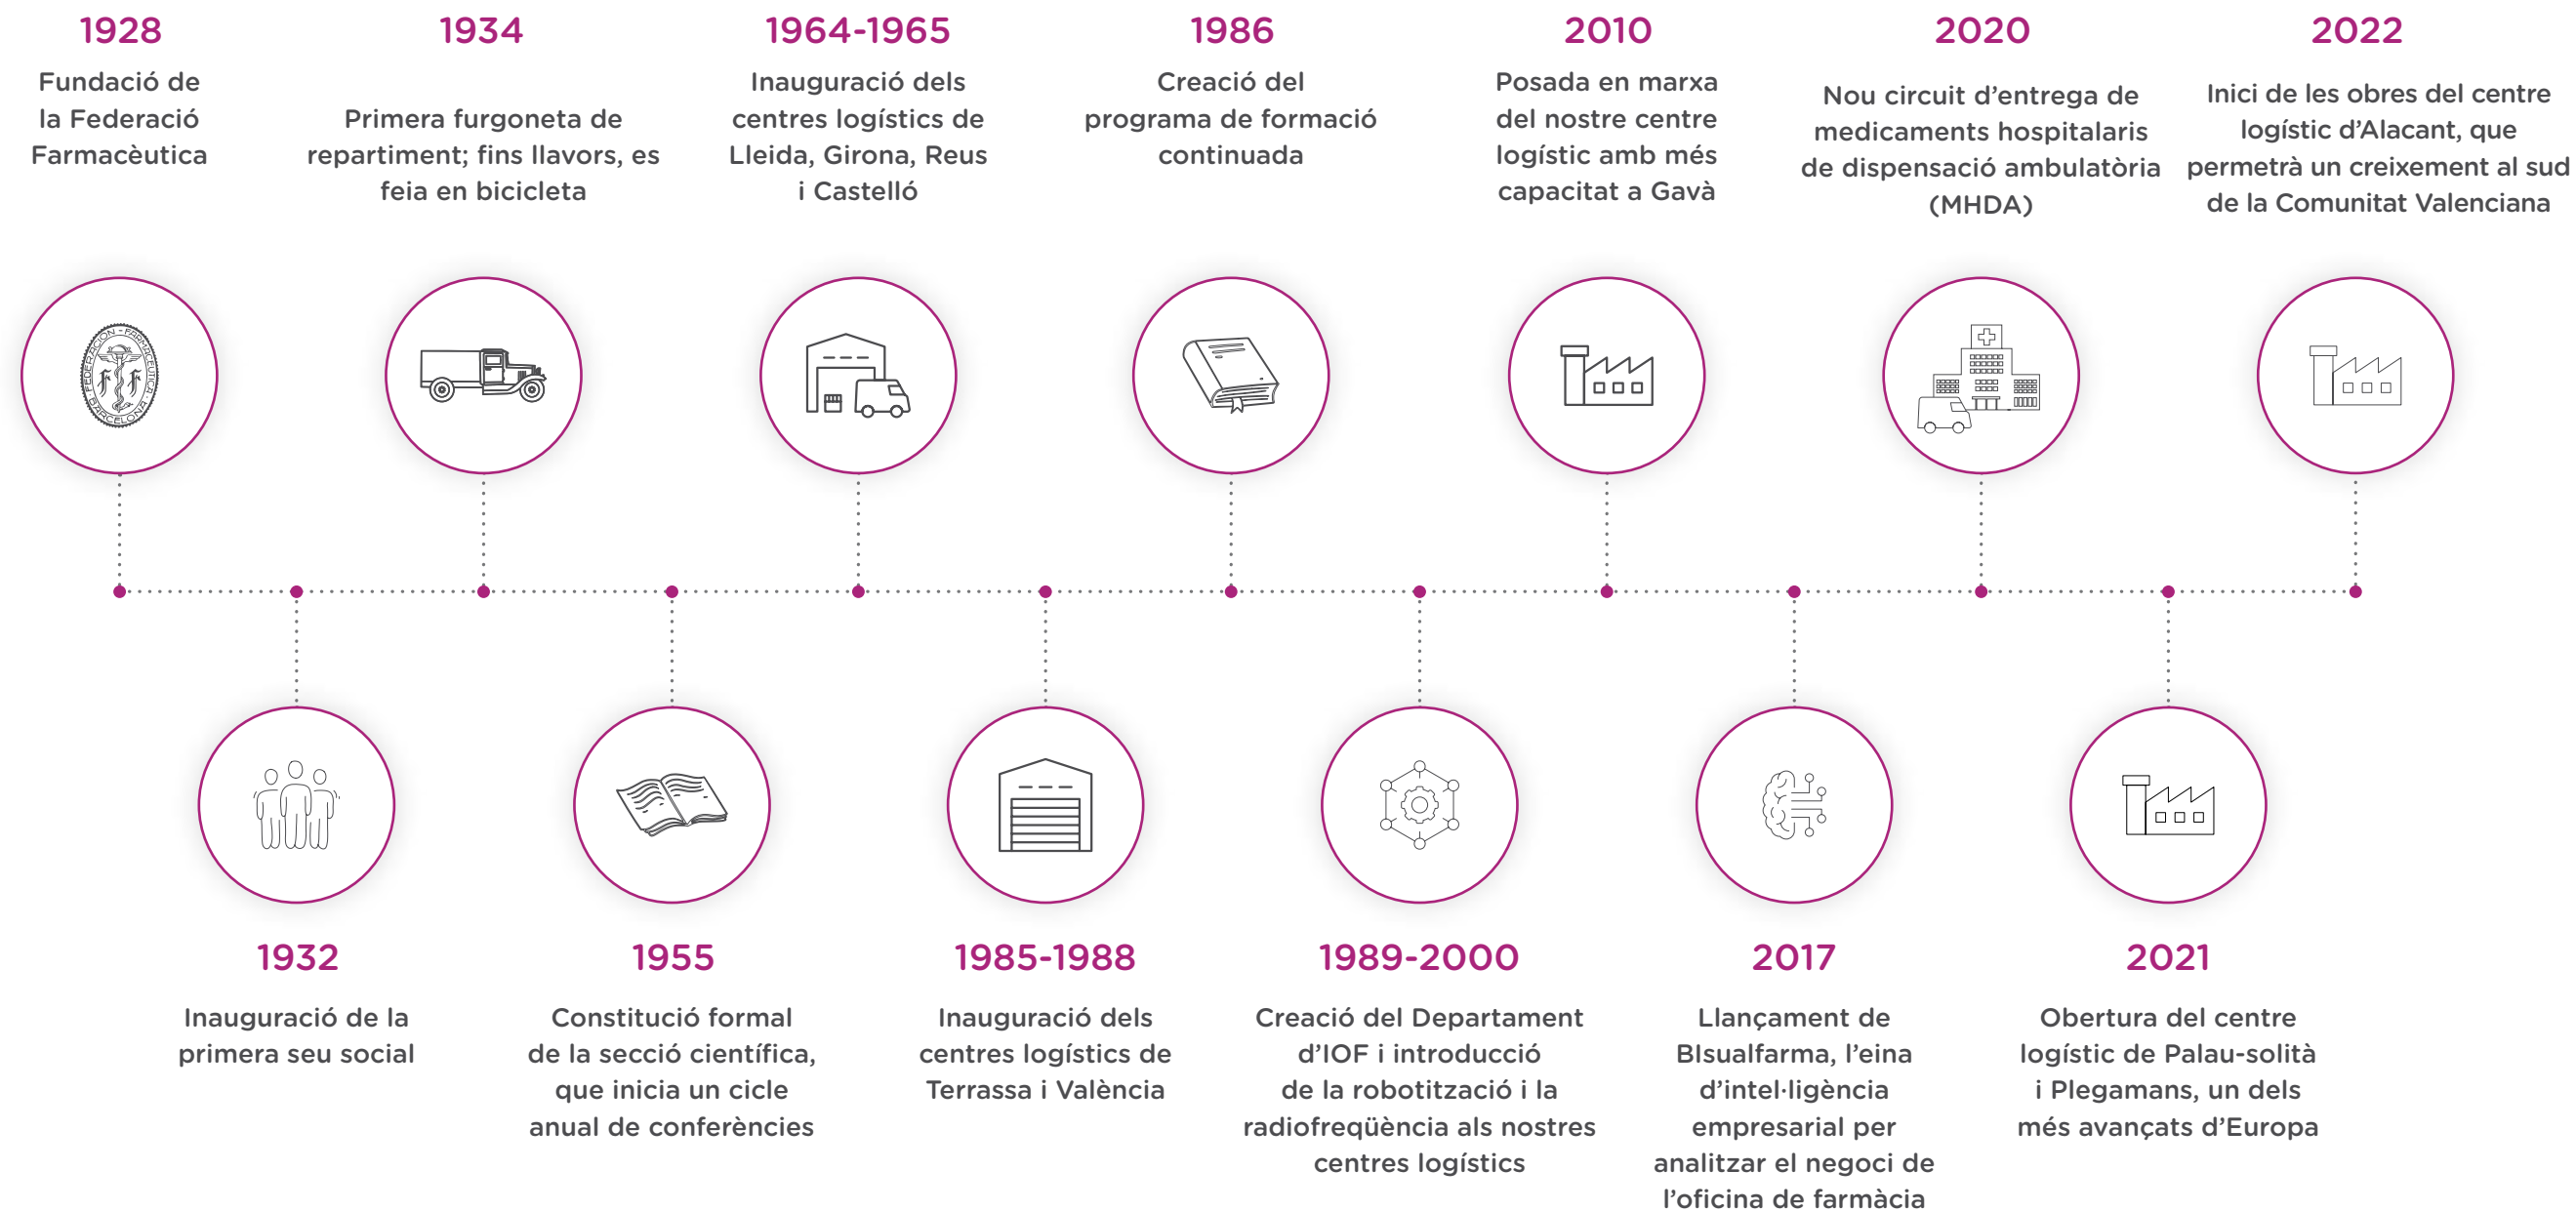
1928
Fundació de la Federació Farmacèutica

1934
Primera furgoneta de repartiment; fins llavors, es feia en bicicleta

1964-1965
Inauguració dels centres logístics de Lleida, Girona, Reus i Castelló

1986
Creació del programa de formació continuada

2010
Posada en marxa del nostre centre logístic amb més capacitat a Gavà

2020
Nou circuit d'entrega de medicaments hospitalaris de dispensació ambulatòria (MHDA)

2022
Inici de les obres del centre logístic d'Alacant, que permetrà un creixement al sud de la Comunitat Valenciana

FEDERACIÓN FARMACÉUTICA BARCELONA
F F

1932
Inauguració de la primera seu social

1955
Constitució formal de la secció científica, que inicia un cicle anual de conferències

1985-1988
Inauguració dels centres logístics de Terrassa i València

1989-2000
Creació del Departament d'IOF i introducció de la robotització i la radiofreqüència als nostres centres logístics

2017
Llançament de BIsualfarma, l'eina d'intel·ligència empresarial per analitzar el negoci de l'oficina de farmàcia

2021
Obertura del centre logístic de Palau-solità i Plegamans, un dels més avançats d'Europa